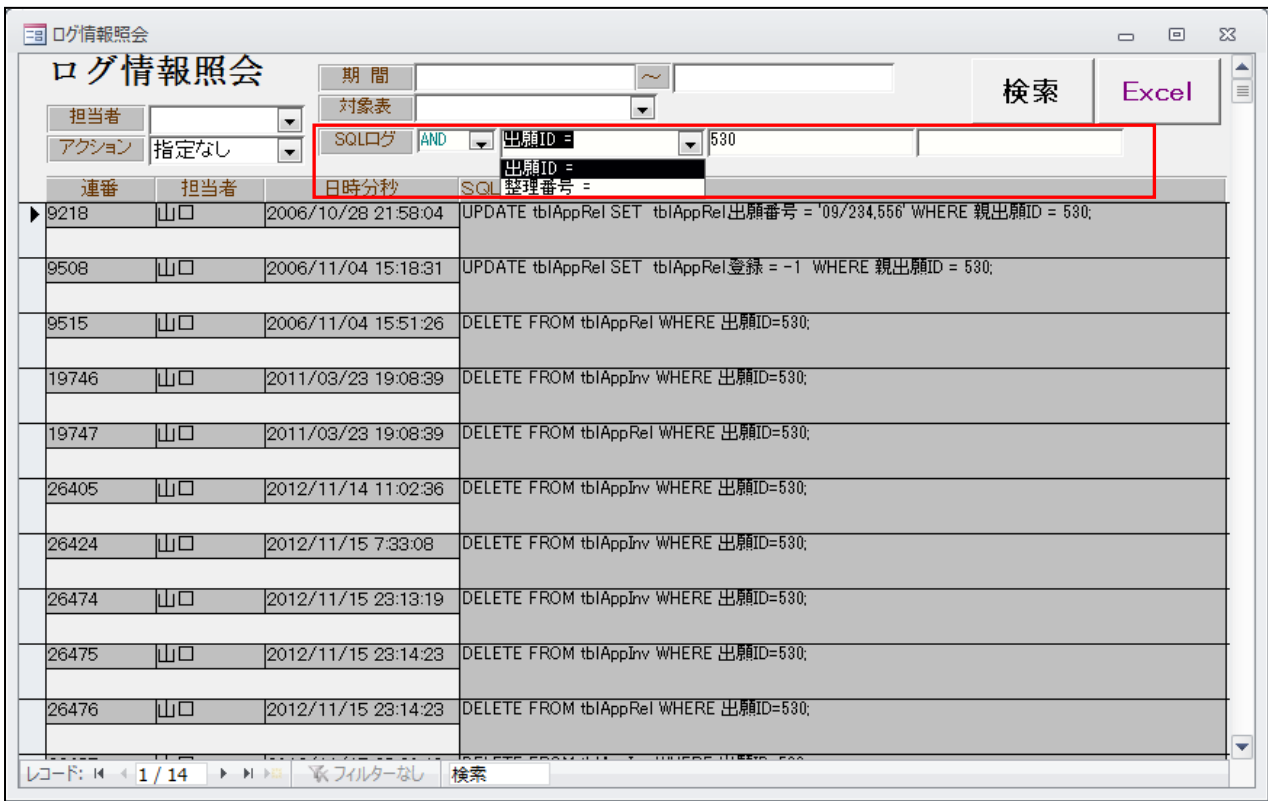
ログ情報照会

ログ情報照会

期 間 ～

対象表

担当者

アクション 指定なし

SQLログ AND 出願ID = 530

出願ID =
整理番号 =

検索

Excel

| 連番 | 担当者 | 日時分秒 | SQL |
|---|---|---|---|
| 9218 | 山口 | 2006/10/28 21:58:04 | UPDATE tblAppRel SET tblAppRel出願番号 = '09/234,556' WHERE 親出願ID = 530; |
| 9508 | 山口 | 2006/11/04 15:18:31 | UPDATE tblAppRel SET tblAppRel登録 = -1 WHERE 親出願ID = 530; |
| 9515 | 山口 | 2006/11/04 15:51:26 | DELETE FROM tblAppRel WHERE 出願ID=530; |
| 19746 | 山口 | 2011/03/23 19:08:39 | DELETE FROM tblAppInv WHERE 出願ID=530; |
| 19747 | 山口 | 2011/03/23 19:08:39 | DELETE FROM tblAppRel WHERE 出願ID=530; |
| 26405 | 山口 | 2012/11/14 11:02:36 | DELETE FROM tblAppInv WHERE 出願ID=530; |
| 26424 | 山口 | 2012/11/15 7:33:08 | DELETE FROM tblAppInv WHERE 出願ID=530; |
| 26474 | 山口 | 2012/11/15 23:13:19 | DELETE FROM tblAppInv WHERE 出願ID=530; |
| 26475 | 山口 | 2012/11/15 23:14:23 | DELETE FROM tblAppInv WHERE 出願ID=530; |
| 26476 | 山口 | 2012/11/15 23:14:23 | DELETE FROM tblAppRel WHERE 出願ID=530; |

レコード: 1 / 14 フィルターなし 検索